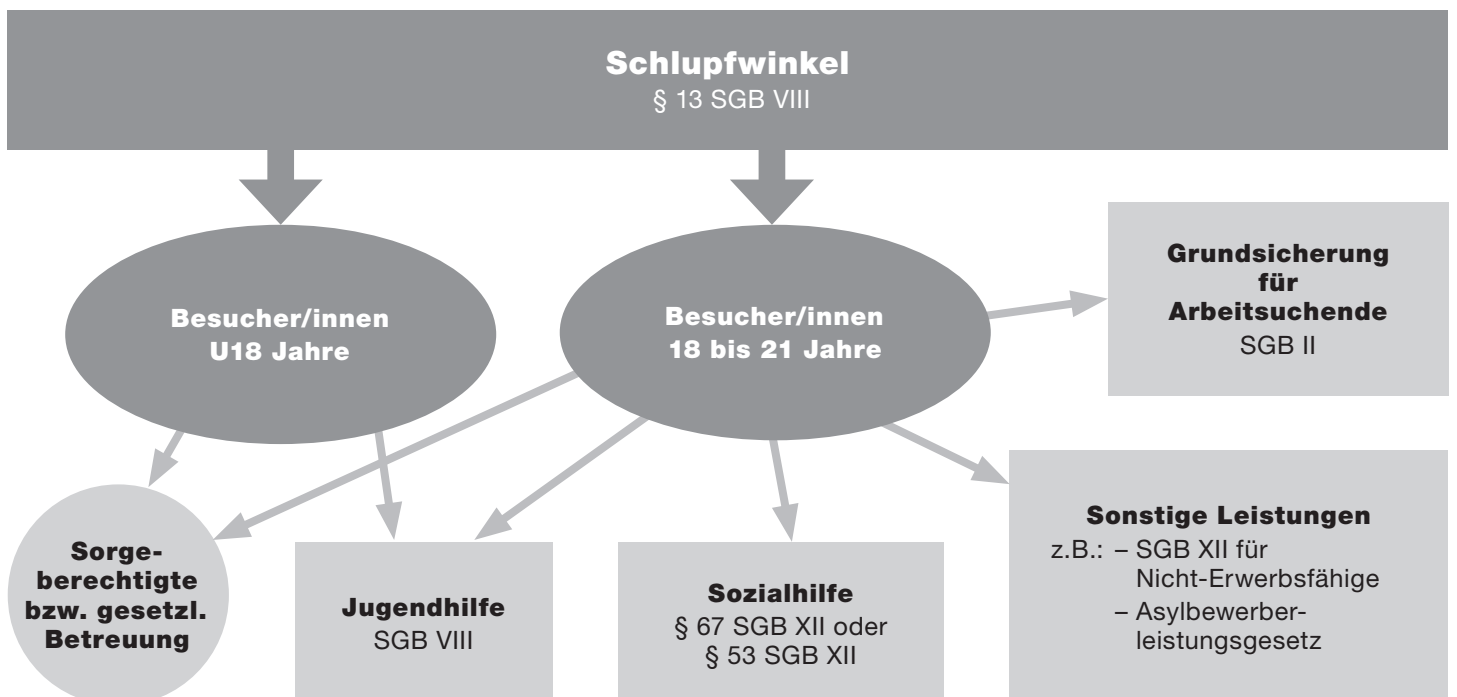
Schlupfwinkel
§ 13 SGB VIII

Besucher/innen
U18 Jahre

Besucher/innen
18 bis 21 Jahre

Grundsicherung für Arbeitsuchende
SGB II

Sorgeberechtigte bzw. gesetzl. Betreuung

Jugendhilfe
SGB VIII

Sozialhilfe
§ 67 SGB XII oder
§ 53 SGB XII

Sonstige Leistungen
z.B.: – SGB XII für Nicht-Erwerbsfähige
– Asylbewerberleistungsgesetz